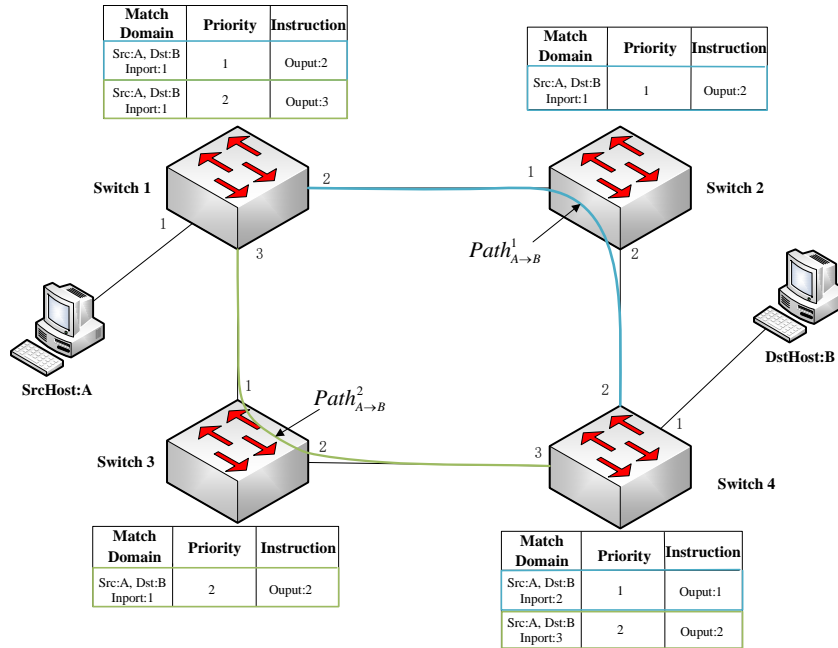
| Match Domain | Priority | Instruction |
|---|---|---|
| Src:A, Dst:B Inport:1 | 1 | Ouput:2 |
| Src:A, Dst:B Inport:1 | 2 | Ouput:3 |

| Match Domain | Priority | Instruction |
|---|---|---|
| Src:A, Dst:B Inport:1 | 1 | Ouput:2 |

Switch 1

2

1

3

1

Switch 2

$Path^{1}_{A\to B}$

2

SrcHost:A

DstHost:B

1

$Path^{2}_{A\to B}$

2

2

1

Switch 3

3

Switch 4

| Match Domain | Priority | Instruction |
|---|---|---|
| Src:A, Dst:B Inport:1 | 2 | Ouput:2 |

| Match Domain | Priority | Instruction |
|---|---|---|
| Src:A, Dst:B Inport:2 | 1 | Ouput:1 |
| Src:A, Dst:B Inport:3 | 2 | Ouput:2 |